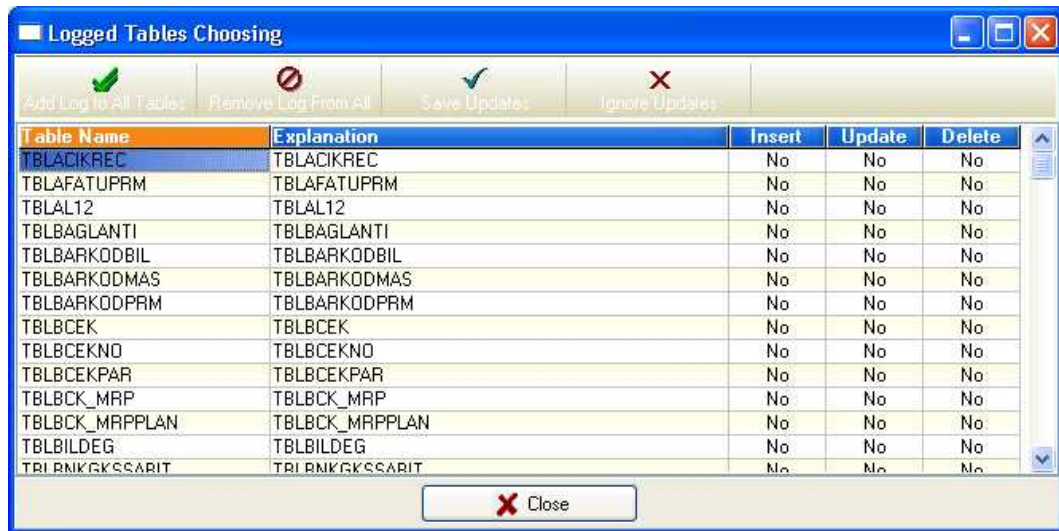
Logged Tables Choosing

Add Log to All Tables | Remove Log From All | Save Updates | Ignore Updates

| Table Name | Explanation | Insert | Update | Delete |
|---|---|---|---|---|
| TBLACIKREC | TBLACIKREC | No | No | No |
| TBLAFATUPRM | TBLAFATUPRM | No | No | No |
| TBLAL12 | TBLAL12 | No | No | No |
| TBLBAGLANTI | TBLBAGLANTI | No | No | No |
| TBLBARKODBIL | TBLBARKODBIL | No | No | No |
| TBLBARKODMAS | TBLBARKODMAS | No | No | No |
| TBLBARKODPRM | TBLBARKODPRM | No | No | No |
| TBLBCEK | TBLBCEK | No | No | No |
| TBLBCEKNO | TBLBCEKNO | No | No | No |
| TBLBCEKPAR | TBLBCEKPAR | No | No | No |
| TBLBCK_MRP | TBLBCK_MRP | No | No | No |
| TBLBCK_MRPPLAN | TBLBCK_MRPPLAN | No | No | No |
| TBLBILDEG | TBLBILDEG | No | No | No |
| TBLBNKGKSSABIT | TBLBNKGKSSABIT | No | No | No |

Close